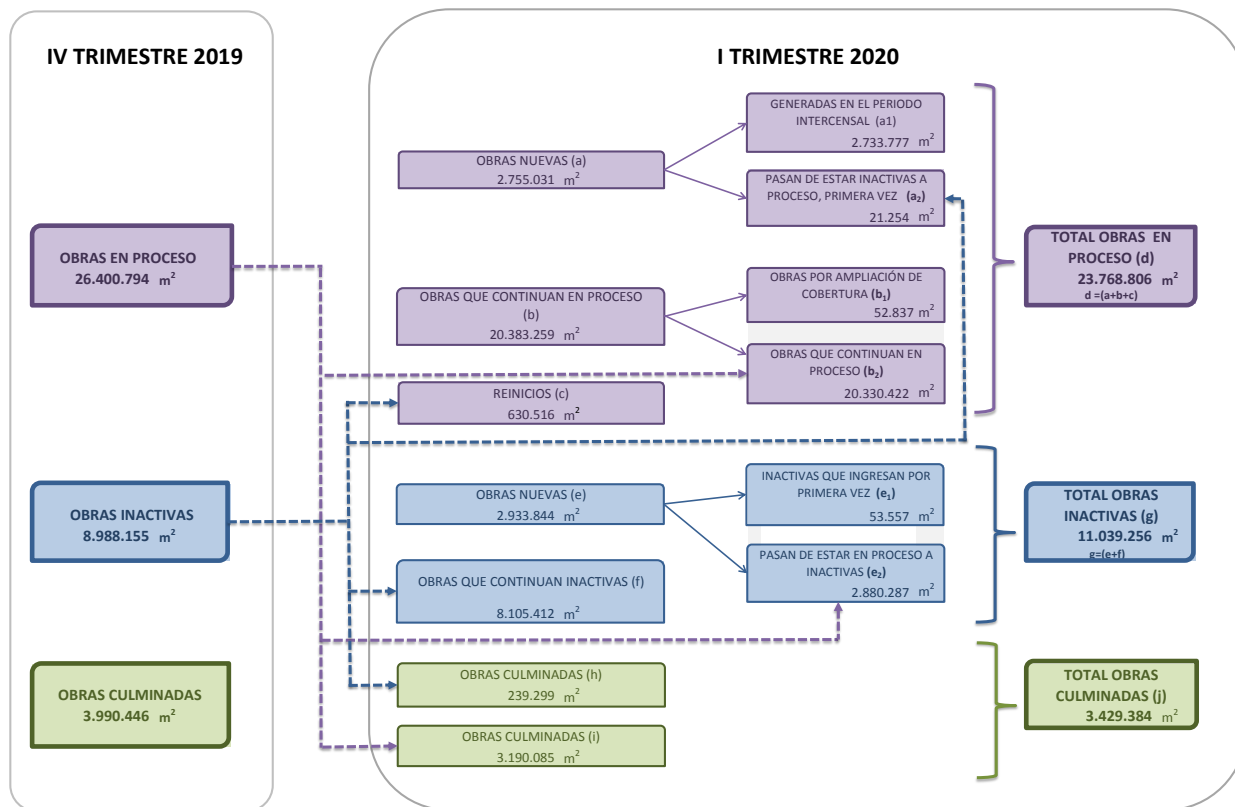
IV TRIMESTRE 2019

OBRAS EN PROCESO
26.400.794 $m^2$

OBRAS INACTIVAS
8.988.155 $m^2$

OBRAS CULMINADAS
3.990.446 $m^2$

I TRIMESTRE 2020

OBRAS NUEVAS (a)
2.755.031 $m^2$

GENERADAS EN EL PERIODO INTERCENSAL (a1)
2.733.777 $m^2$

PASAN DE ESTAR INACTIVAS A PROCESO, PRIMERA VEZ ($a_2$)
21.254 $m^2$

OBRAS QUE CONTINUAN EN PROCESO (b)
20.383.259 $m^2$

OBRAS POR AMPLIACIÓN DE COBERTURA ($b_1$)
52.837 $m^2$

OBRAS QUE CONTINUAN EN PROCESO ($b_2$)
20.330.422 $m^2$

REINICIOS (c)
630.516 $m^2$

TOTAL OBRAS EN PROCESO (d)
23.768.806 $m^2$
d =(a+b+c)

OBRAS NUEVAS (e)
2.933.844 $m^2$

INACTIVAS QUE INGRESAN POR PRIMERA VEZ ($e_1$)
53.557 $m^2$

OBRAS QUE CONTINUAN INACTIVAS (f)
8.105.412 $m^2$

PASAN DE ESTAR EN PROCESO A INACTIVAS ($e_2$)
2.880.287 $m^2$

TOTAL OBRAS INACTIVAS (g)
11.039.256 $m^2$
g=(e+f)

OBRAS CULMINADAS (h)
239.299 $m^2$

OBRAS CULMINADAS (i)
3.190.085 $m^2$

TOTAL OBRAS CULMINADAS (j)
3.429.384 $m^2$